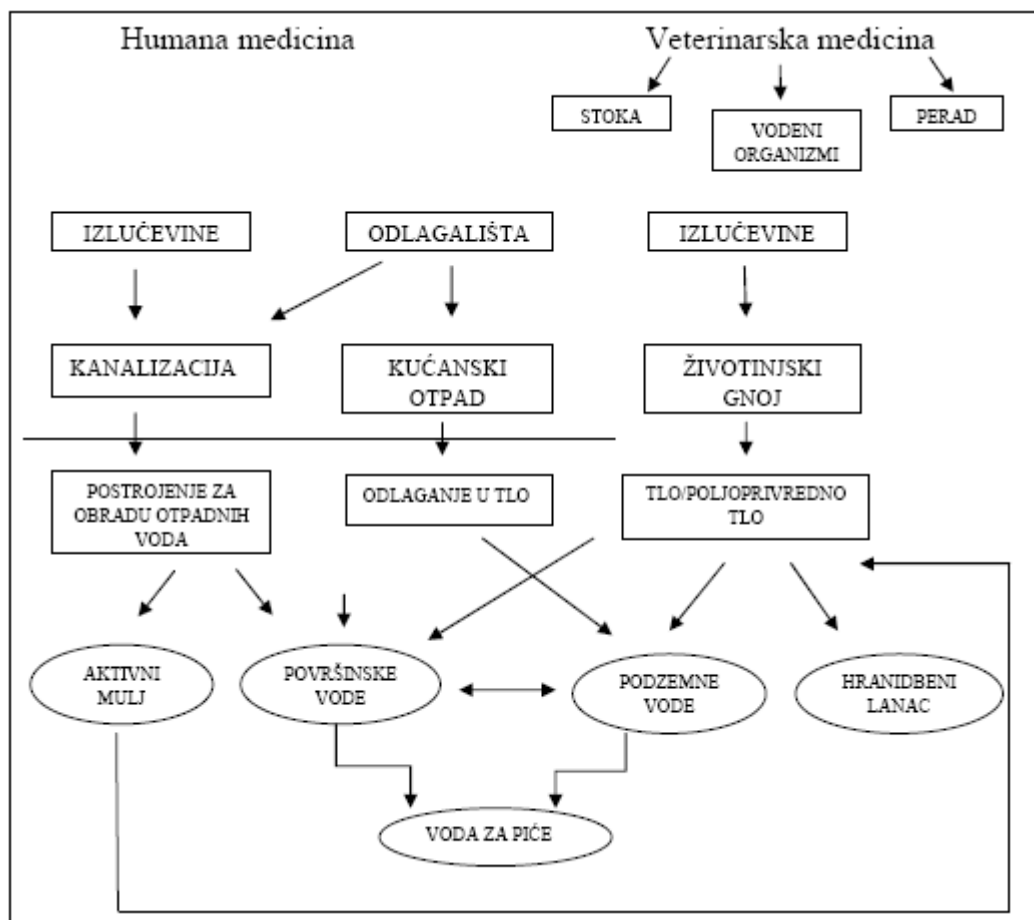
Humana medicina

Veterinarska medicina

STOKA

VODENI ORGANIZMI

PERAD

IZLUČEVINE

ODLAGALIŠTA

IZLUČEVINE

KANALIZACIJA

KUĆANSKI OTPAD

ŽIVOTINJSKI GNOJ

POSTROJENJE ZA OBRADU OTPADNIH VODA

ODLAGANJE U TLO

TLO/POLJOPRIVREDNO TLO

AKTIVNI MULJ

POVRŠINSKE VODE

PODZEMNE VODE

HRANIDBENI LANAC

VODA ZA PIĆE